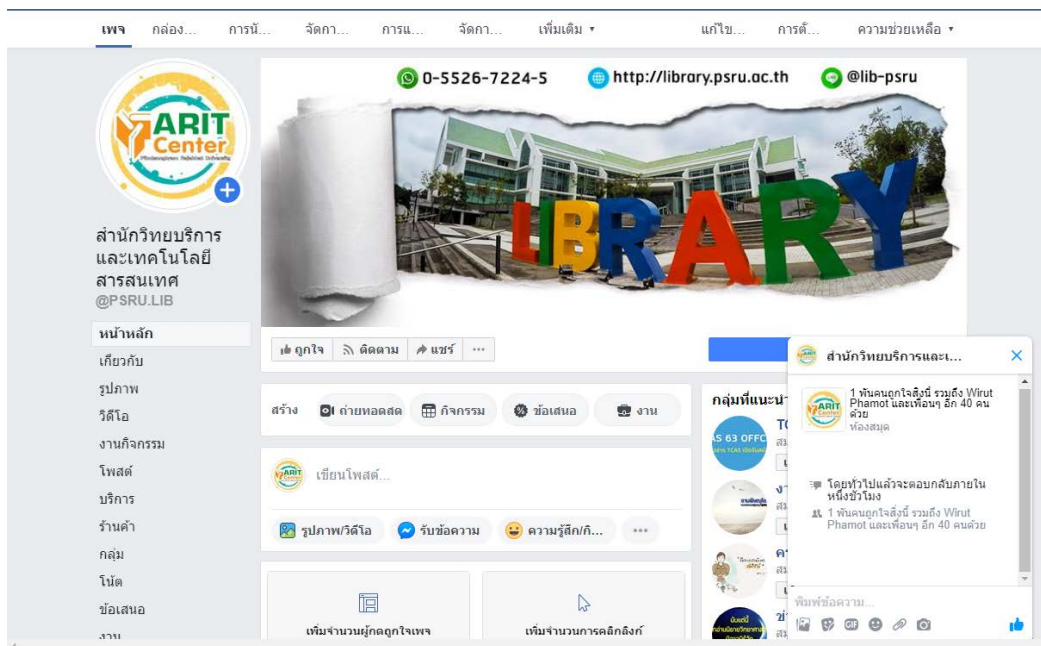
เพจ กล่อง... การนั... จัดกา... การแ... จัดกา... เพิ่มเติม ▾ แก้ไข... การตั้... ความช่วยเหลือ ▾

0-5526-7224-5 http://library.psru.ac.th @lib-psru

ARIT Center

LIBRARY

สำนักวิทยบริการและเทคโนโลยีสารสนเทศ
@PSRU.LIB

หน้าหลัก
เกี่ยวกับ
รูปภาพ
วิดีโอ
งานกิจกรรม
โพสต์
บริการ
ร้านค้า
กลุ่ม
โน้ต
ข้อเสนอ
งาน

ถูกใจ ติดตาม แชร์ ···

สร้าง ถ่ายทอดสด กิจกรรม ข้อเสนอ งาน

เขียนโพสต์...

รูปภาพ/วิดีโอ รับข้อความ ความรู้สึก/กิ... ···

เพิ่มจำนวนผู้กดถูกใจเพจ
เพิ่มจำนวนการคลิกลิงก์

กลุ่มที่แนะนำ
TC
AS 63 OFFC

สำนักวิทยบริการและเ...

1 พันคนถูกใจสิ่งนี้ รวมถึง Wirut Phamot และเพื่อนๆ อีก 40 คนด้วย
ห้องสมุด

โดยทั่วไปแล้วจะตอบกลับภายในหนึ่งชั่วโมง
1 พันคนถูกใจสิ่งนี้ รวมถึง Wirut Phamot และเพื่อนๆ อีก 40 คนด้วย

พิมพ์ข้อความ...